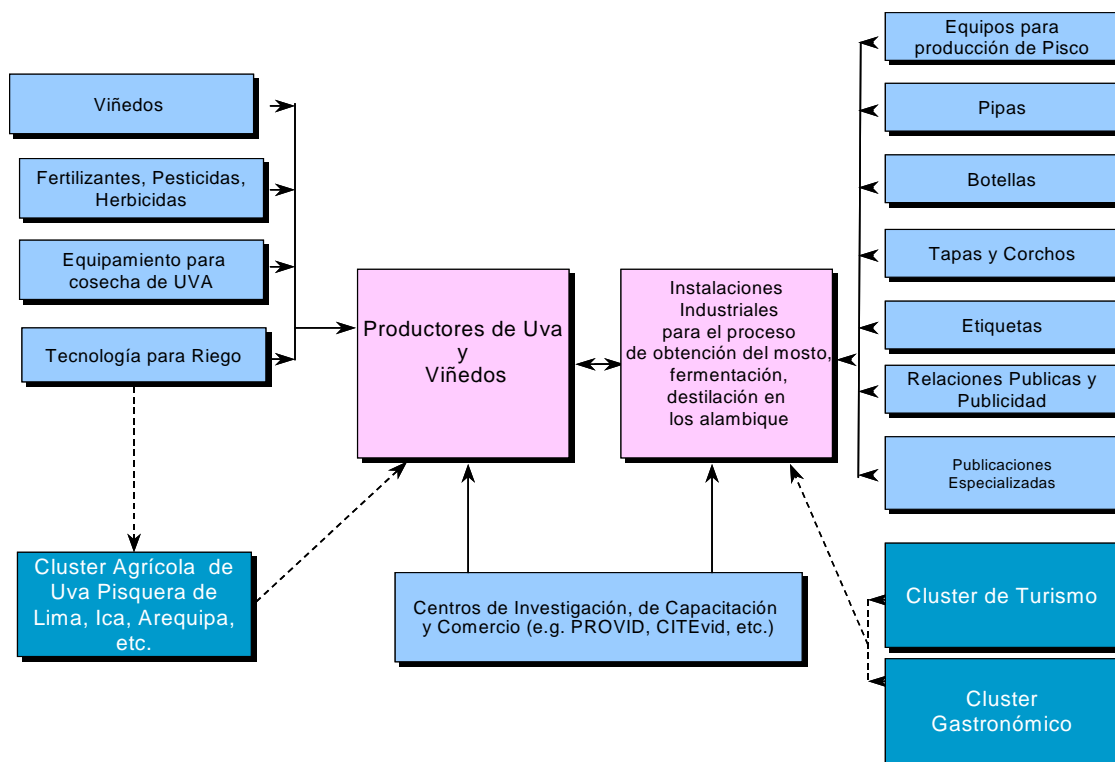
Viñedos

Fertilizantes, Pesticidas, Herbicidas

Equipamiento para cosecha de UVA

Tecnología para Riego

Productores de Uva y Viñedos

Instalaciones Industriales para el proceso de obtención del mosto, fermentación, destilación en los alambique

Equipos para producción de Pisco

Pipas

Botellas

Tapas y Corchos

Etiquetas

Relaciones Publicas y Publicidad

Publicaciones Especializadas

Cluster Agrícola de Uva Pisquera de Lima, Ica, Arequipa, etc.

Centros de Investigación, de Capacitación y Comercio (e.g. PROVID, CITEvid, etc.)

Cluster de Turismo

Cluster Gastronómico